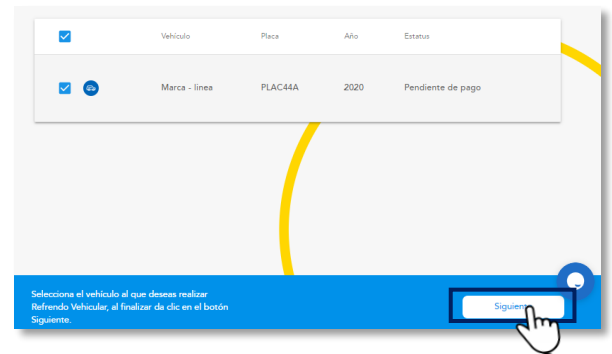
| | Vehículo | Placa | Año | Estatus |
|---|---|---|---|---|
| | Marca - línea | PLAC44A | 2020 | Pendiente de pago |

Selecciona el vehículo al que deseas realizar Refrendo Vehicular, al finalizar da clic en el botón Siguiente.

Siguiente